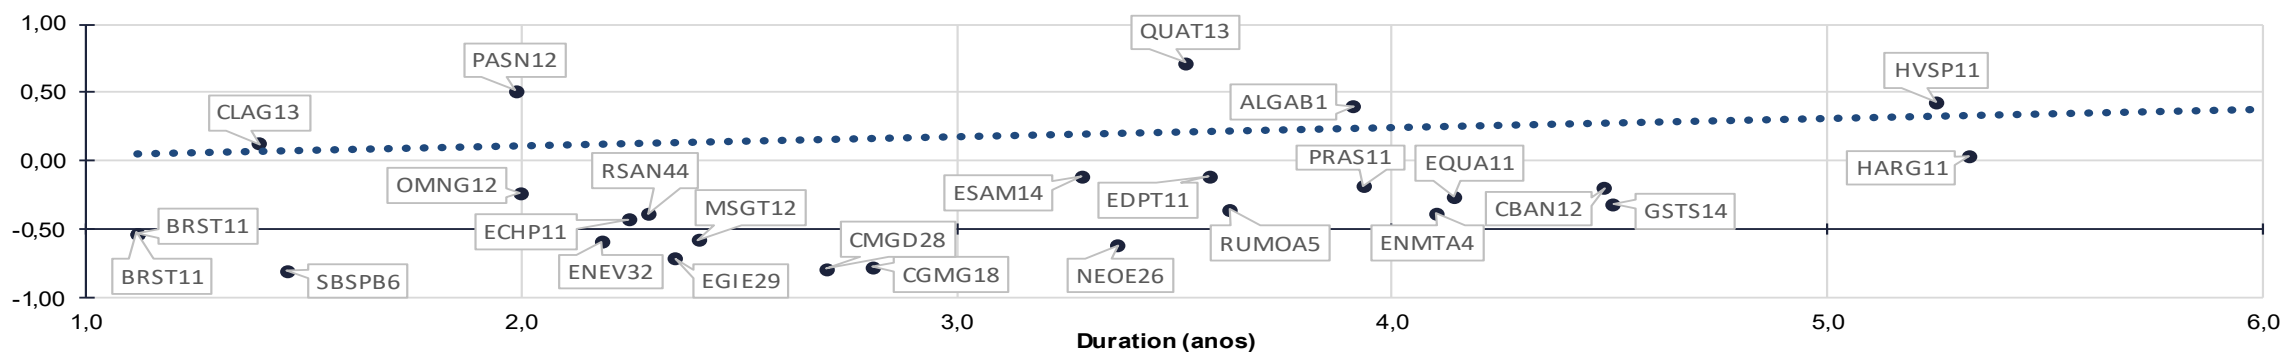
1,00
0,50
0,00
-0,50
-1,00

QUAT13
PASN12
HVSP11
ALGAB1
CLAG13
PRAS11
EQUA11
HARG11
RSAN44
OMNG12
ESAM14
EDPT11
MSGT12
CBAN12
GSTS14
BRST11
ECHP11
RUMOA5
ENMTA4
CMGD28
ENEV32
BRST11
SBSPB6
EGIE29
CGMG18
NEOE26

1,0
2,0
3,0
4,0
5,0
6,0
Duration (anos)